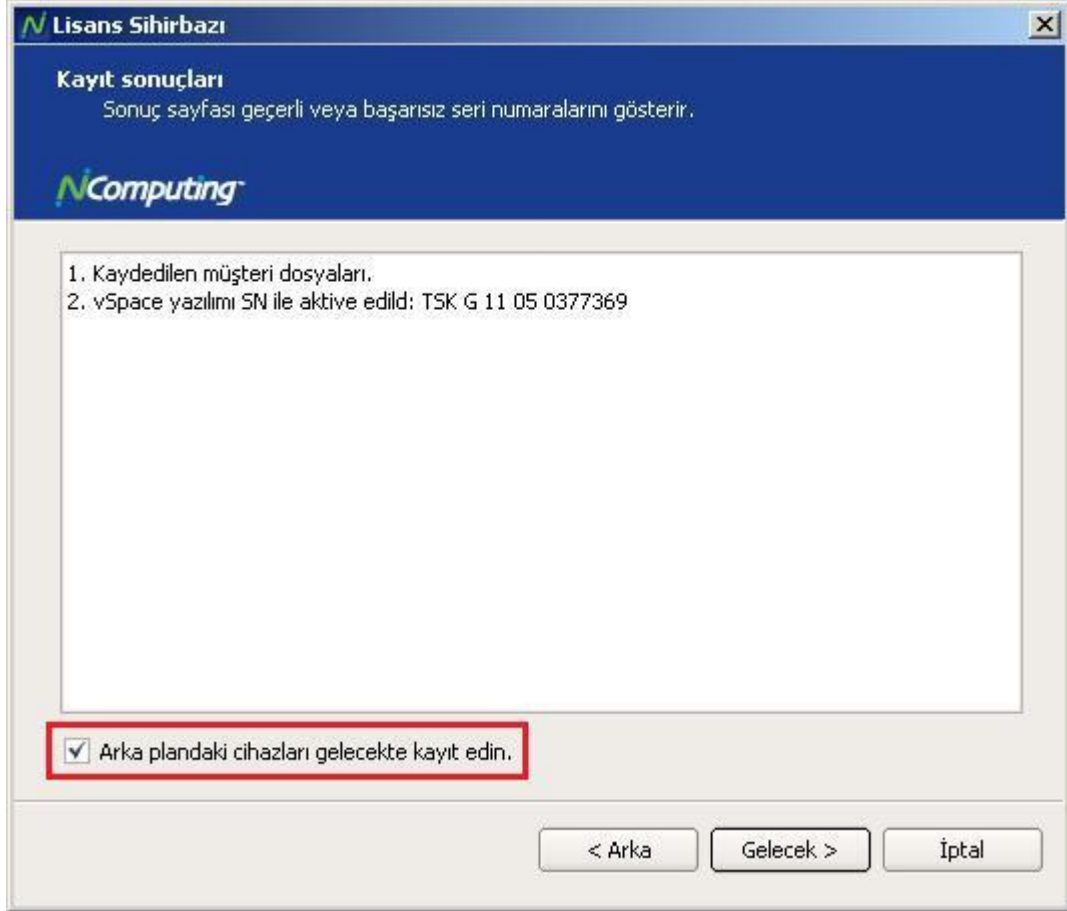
Lisans Sihirbazı

Kayıt sonuçları

Sonuç sayfası geçerli veya başarısız seri numaralarını gösterir.

NComputing

1. Kaydedilen müşteri dosyaları.
2. vSpace yazılımı SN ile aktive edild: TSK G 11 05 0377369

Arka plandaki cihazları gelecekte kayıt edin.

< Arka

Gelecek >

İptal